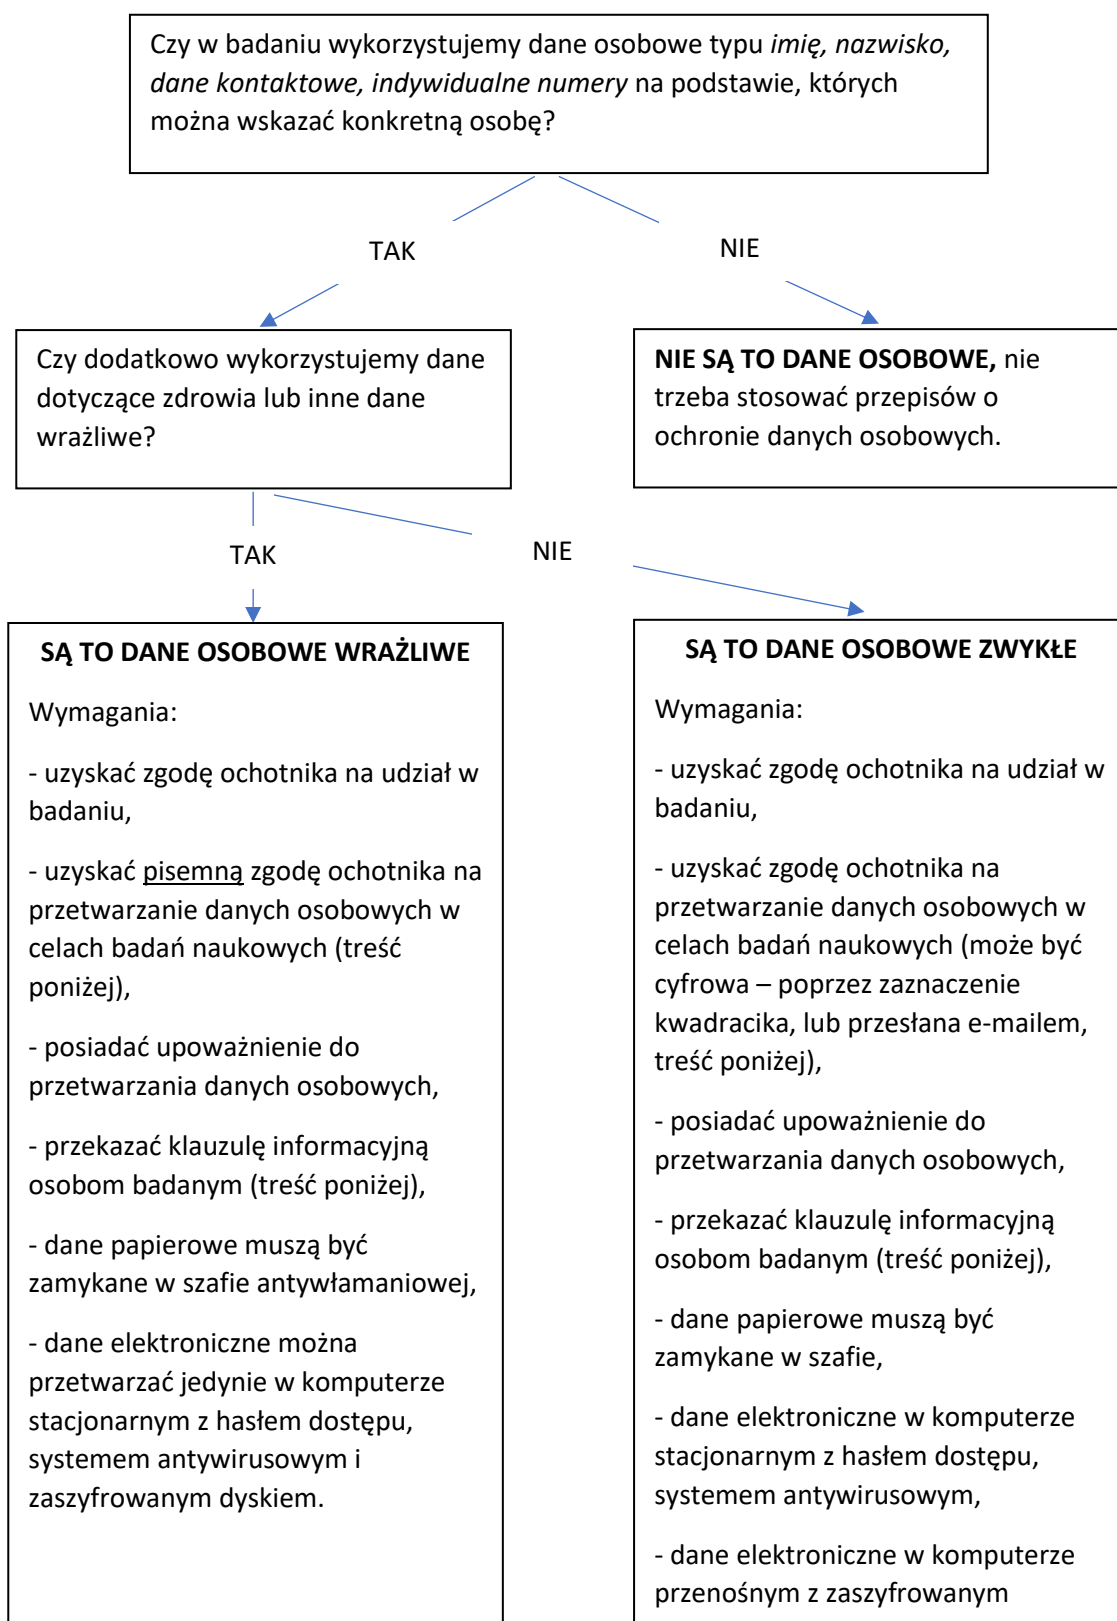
Czy w badaniu wykorzystujemy dane osobowe typu *imię, nazwisko, dane kontaktowe, indywidualne numery* na podstawie, których można wskazać konkretną osobę?

TAK

NIE

Czy dodatkowo wykorzystujemy dane dotyczące zdrowia lub inne dane wrażliwe?

**NIE SĄ TO DANE OSOBOWE,** nie trzeba stosować przepisów o ochronie danych osobowych.

TAK

NIE

**SĄ TO DANE OSOBOWE WRAŻLIWE**

Wymagania:

- uzyskać zgodę ochotnika na udział w badaniu,

- uzyskać pisemną zgodę ochotnika na przetwarzanie danych osobowych w celach badań naukowych (treść poniżej),

- posiadać upoważnienie do przetwarzania danych osobowych,

- przekazać klauzulę informacyjną osobom badanym (treść poniżej),

- dane papierowe muszą być zamykane w szafie antywłamaniowej,

- dane elektroniczne można przetwarzać jedynie w komputerze stacjonarnym z hasłem dostępu, systemem antywirusowym i zaszyfrowanym dyskiem.

**SĄ TO DANE OSOBOWE ZWYKŁE**

Wymagania:

- uzyskać zgodę ochotnika na udział w badaniu,

- uzyskać zgodę ochotnika na przetwarzanie danych osobowych w celach badań naukowych (może być cyfrowa – poprzez zaznaczenie kwadracika, lub przesłana e-mailem, treść poniżej),

- posiadać upoważnienie do przetwarzania danych osobowych,

- przekazać klauzulę informacyjną osobom badanym (treść poniżej),

- dane papierowe muszą być zamykane w szafie,

- dane elektroniczne w komputerze stacjonarnym z hasłem dostępu, systemem antywirusowym,

- dane elektroniczne w komputerze przenośnym z zaszyfrowanym